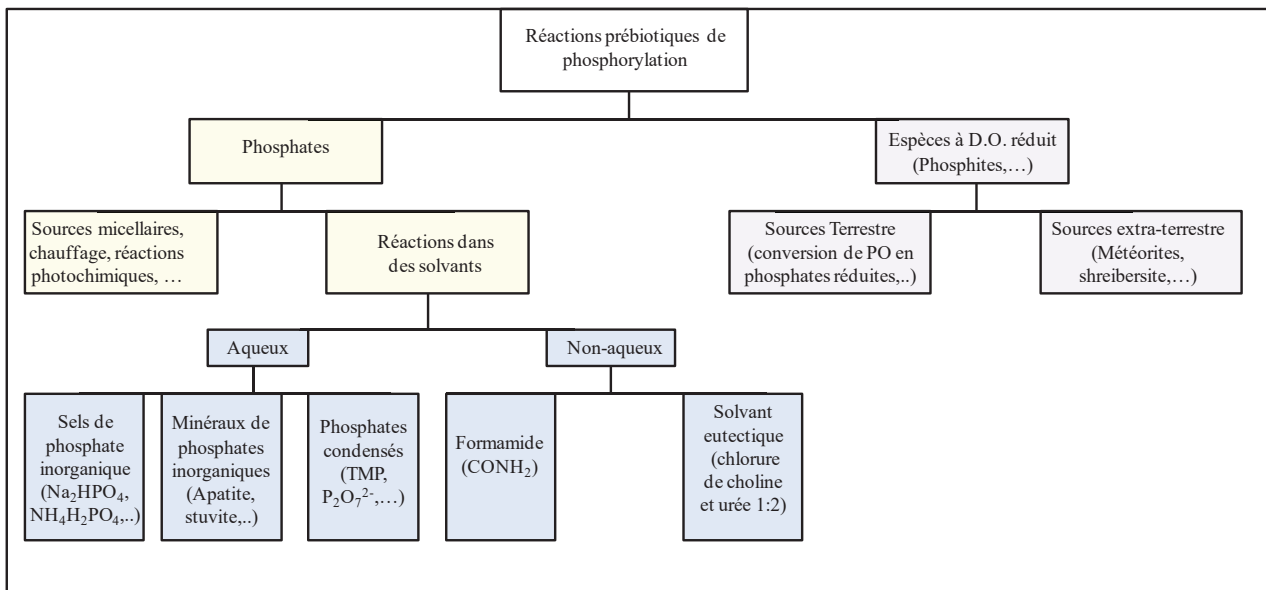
Réactions prébiotiques de phosphorylation

Phosphates

Espèces à D.O. réduit (Phosphites,…)

Sources micellaires, chauffage, réactions photochimiques, …

Réactions dans des solvants

Sources Terrestre (conversion de PO en phosphates réduites,..)

Sources extra-terrestre (Météorites, shreibersite,…)

Aqueux

Non-aqueux

Sels de phosphate inorganique ($Na_2HPO_4$, $NH_4H_2PO_4$,..)

Minéraux de phosphates inorganiques (Apatite, stuvite,..)

Phosphates condensés (TMP, $P_2O_7^{2-}$,…)

Formamide ($CONH_2$)

Solvant eutectique (chlorure de choline et urée 1:2)